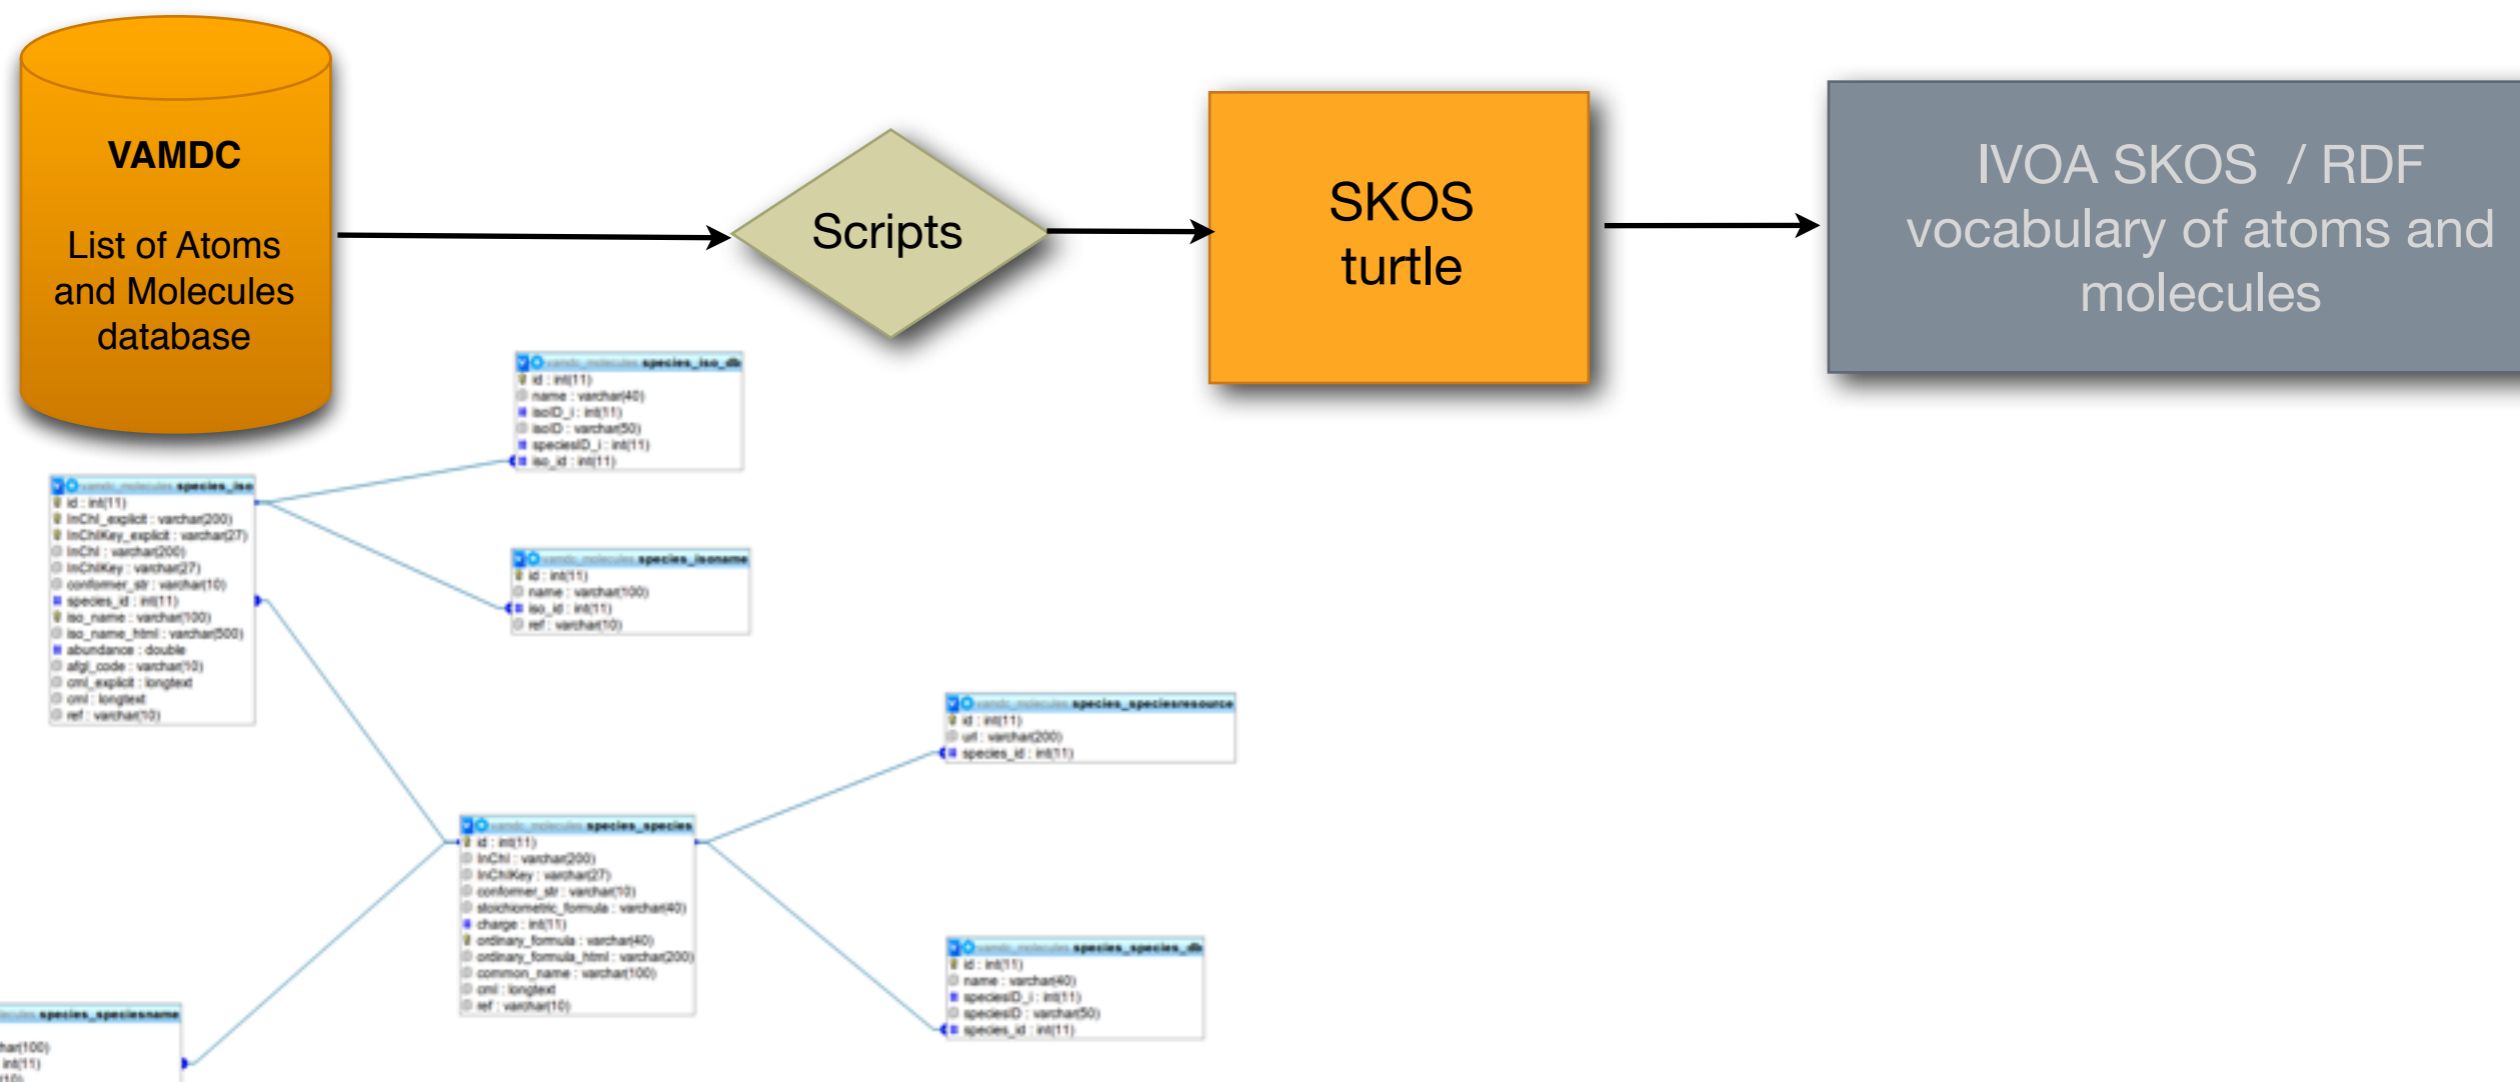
VAMDC

List of Atoms and Molecules database

Scripts

SKOS turtle

IVOA SKOS / RDF vocabulary of atoms and molecules

vamdc_molecules species_iso_db
id : int(11)
name : varchar(40)
isoID_i : int(11)
isoID : varchar(50)
speciesID_i : int(11)
iso_id : int(11)

vamdc_molecules species_iso
id : int(11)
InChI_explicit : varchar(200)
InChIKey_explicit : varchar(27)
InChI : varchar(200)
InChIKey : varchar(27)
conformer_str : varchar(10)
species_id : int(11)
iso_name : varchar(100)
iso_name_html : varchar(500)
abundance : double
afgl_code : varchar(10)
cml_explicit : longtext
cml : longtext
ref : varchar(10)

vamdc_molecules species_isoname
id : int(11)
name : varchar(100)
iso_id : int(11)
ref : varchar(10)

vamdc_molecules species_speciesresource
id : int(11)
url : varchar(200)
species_id : int(11)

vamdc_molecules species_species
id : int(11)
InChI : varchar(200)
InChIKey : varchar(27)
conformer_str : varchar(10)
stoichiometric_formula : varchar(40)
charge : int(11)
ordinary_formula : varchar(40)
ordinary_formula_html : varchar(200)
common_name : varchar(100)
cml : longtext
ref : varchar(10)

vamdc_molecules species_species_db
id : int(11)
name : varchar(40)
speciesID_i : int(11)
speciesID : varchar(50)
species_id : int(11)

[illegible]ecules species_speciesname
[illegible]har(100)
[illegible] int(11)
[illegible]